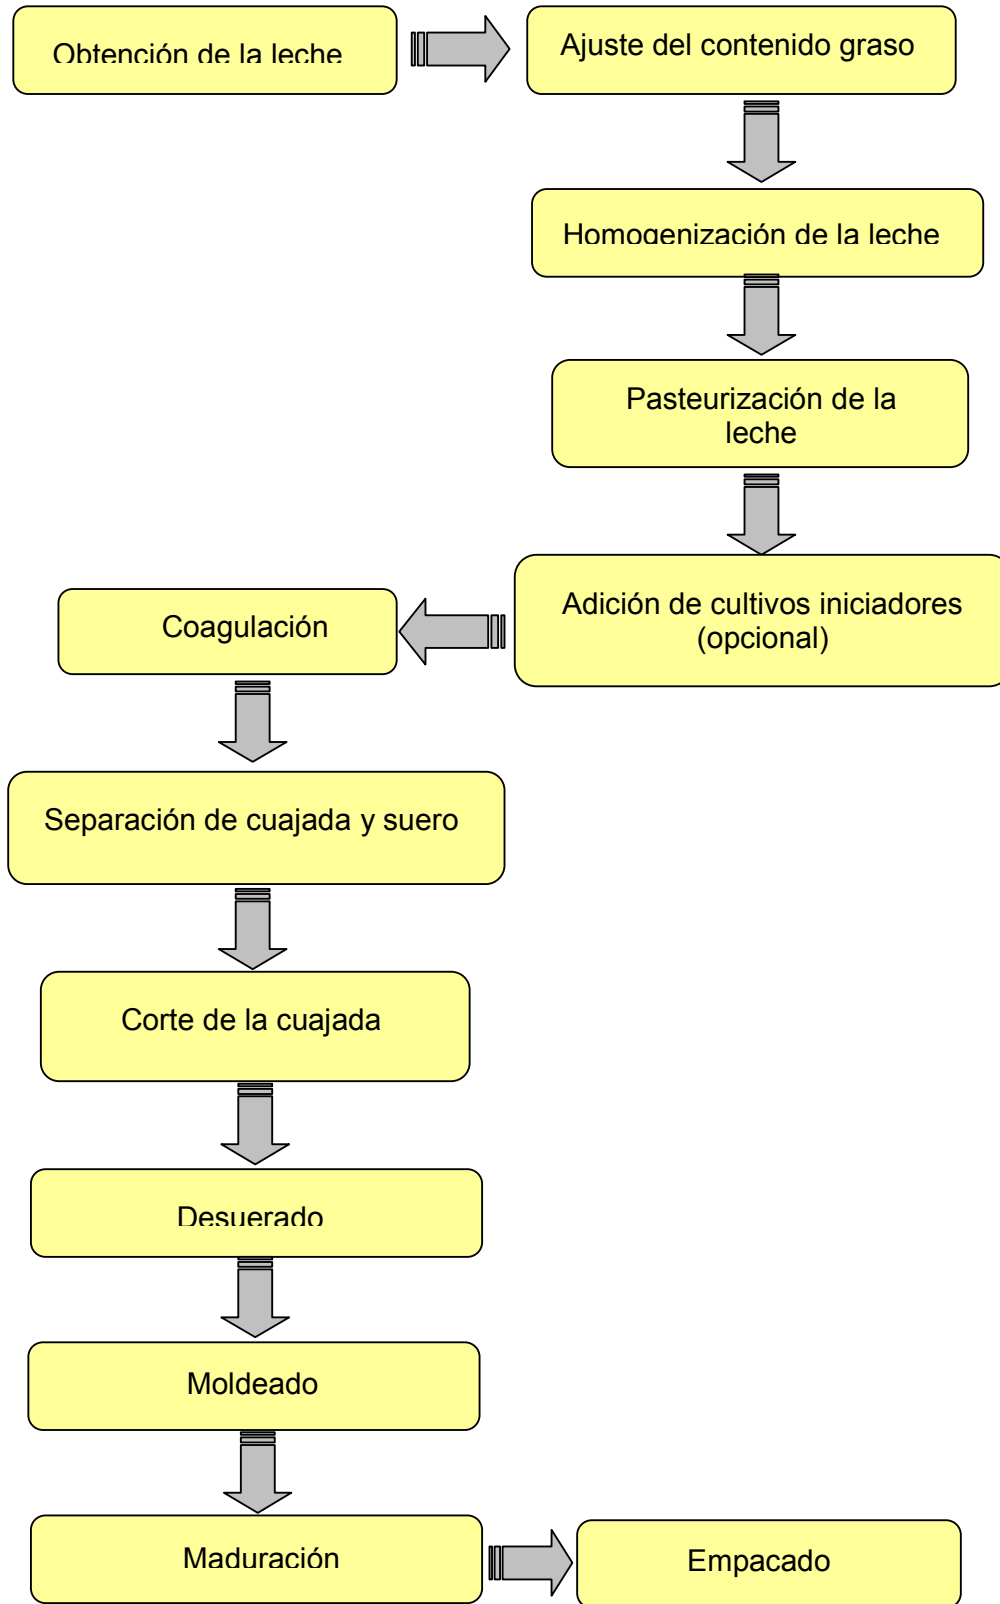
Obtención de la leche

Ajuste del contenido graso

Homogenización de la leche

Pasteurización de la leche

Adición de cultivos iniciadores (opcional)

Coagulación

Separación de cuajada y suero

Corte de la cuajada

Desuerado

Moldeado

Maduración

Empacado